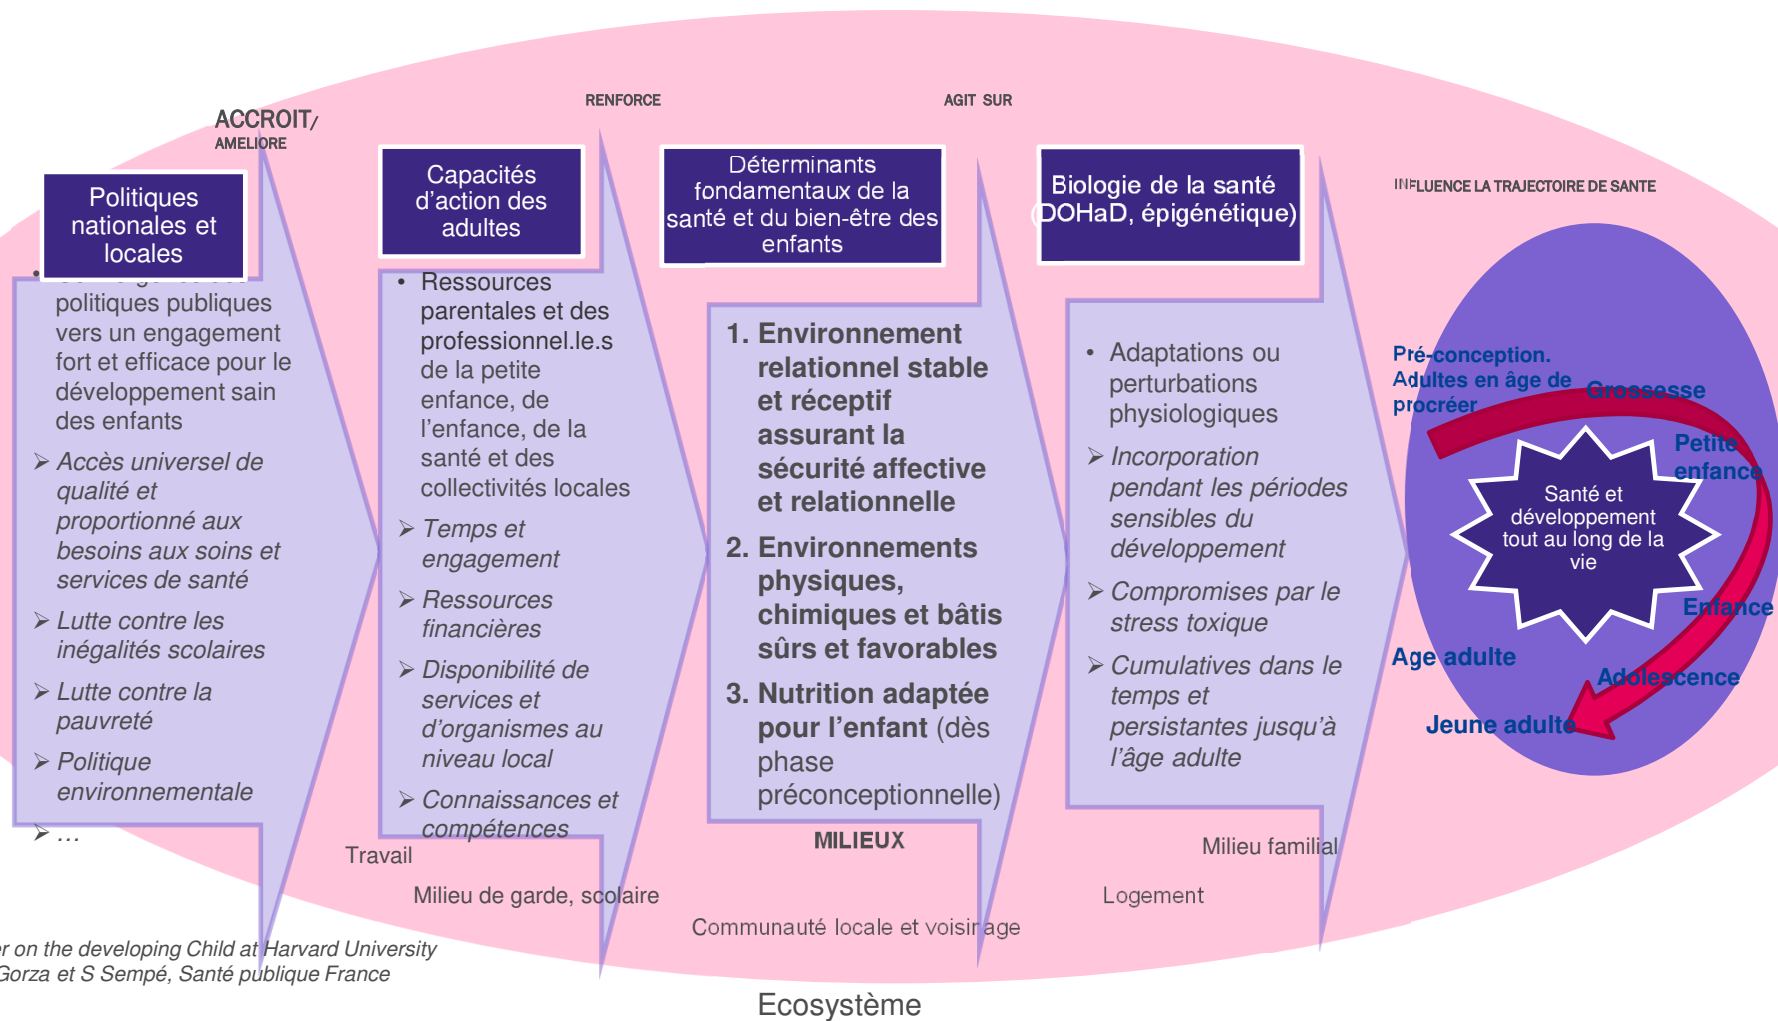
ACCROIT/
AMELIORE

RENFORCE

AGIT SUR

INFLUENCE LA TRAJECTOIRE DE SANTE

Politiques nationales et locales

• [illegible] politiques publiques vers un engagement fort et efficace pour le développement sain des enfants

➢ Accès universel de qualité et proportionné aux besoins aux soins et services de santé

➢ Lutte contre les inégalités scolaires

➢ Lutte contre la pauvreté

➢ Politique environnementale

➢ …

Capacités d'action des adultes

• Ressources parentales et des professionnel.le.s de la petite enfance, de l'enfance, de la santé et des collectivités locales

➢ Temps et engagement

➢ Ressources financières

➢ Disponibilité de services et d'organismes au niveau local

➢ Connaissances et compétences

Déterminants fondamentaux de la santé et du bien-être des enfants

1. Environnement relationnel stable et réceptif assurant la sécurité affective et relationnelle

2. Environnements physiques, chimiques et bâtis sûrs et favorables

3. Nutrition adaptée pour l'enfant (dès phase préconceptionnelle)

Biologie de la santé (DOHaD, épigénétique)

• Adaptations ou perturbations physiologiques

➢ Incorporation pendant les périodes sensibles du développement

➢ Compromises par le stress toxique

➢ Cumulatives dans le temps et persistantes jusqu'à l'âge adulte

Pré-conception. Adultes en âge de procréer

Grossesse

Petite enfance

Santé et développement tout au long de la vie

Enfance

Adolescence

Jeune adulte

Age adulte

MILIEUX

Travail

Milieu de garde, scolaire

Communauté locale et voisinage

Logement

Milieu familial

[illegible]r on the developing Child at Harvard University
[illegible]Gorza et S Sempé, Santé publique France

Ecosystème